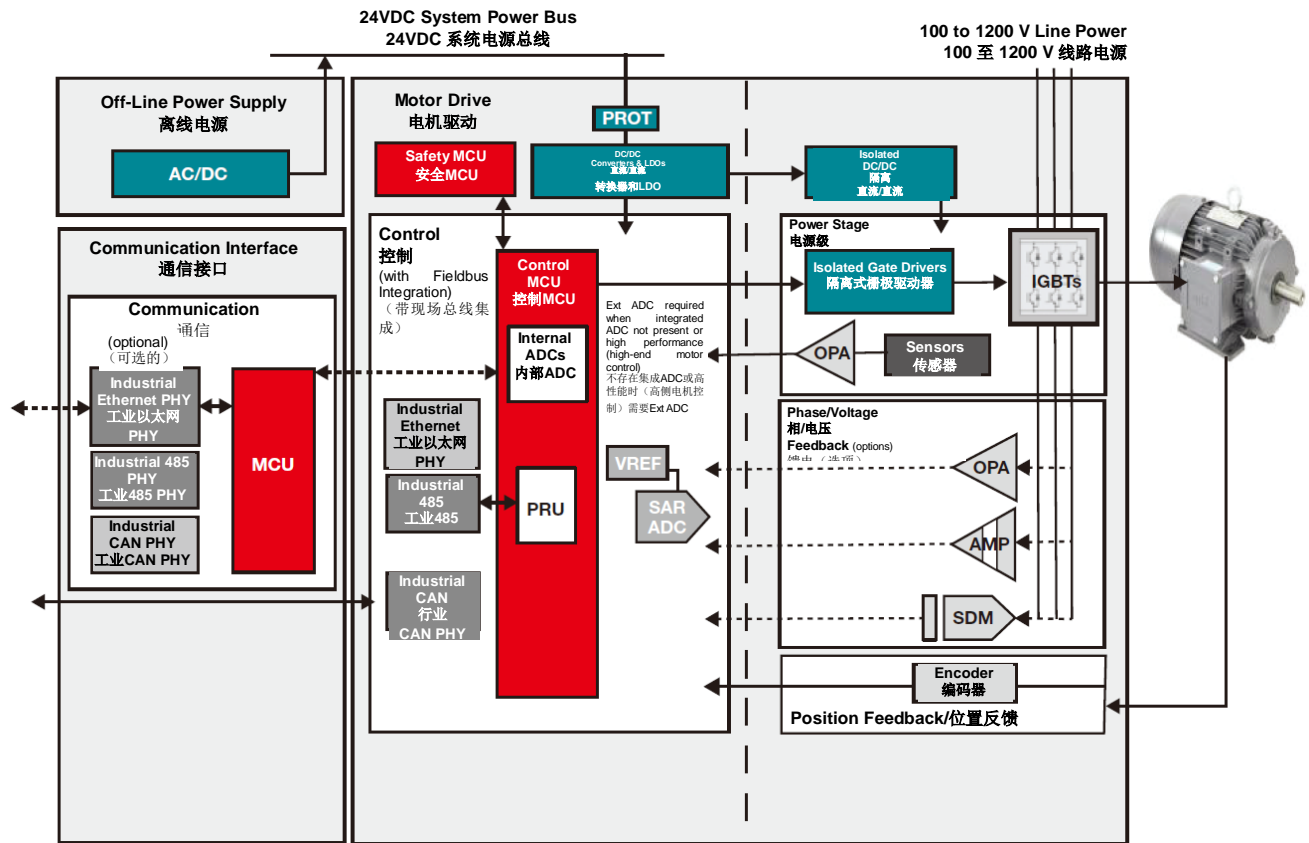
24VDC System Power Bus
24VDC 系统电源总线

100 to 1200 V Line Power
100 至 1200 V 线路电源

Off-Line Power Supply
离线电源

AC/DC

Motor Drive
电机驱动

PROT

Safety MCU
安全MCU

DC/DC
Converters & LDOs
直流/直流
转换器和LDO

Isolated
DC/DC
隔离
直流/直流

Communication Interface
通信接口

Communication
通信
(optional)
（可选的）

Industrial Ethernet PHY
工业以太网 PHY

Industrial 485 PHY
工业485 PHY

Industrial CAN PHY
工业CAN PHY

MCU

Control
控制
(with Fieldbus Integration)
（带现场总线集成）

Control MCU
控制MCU

Internal ADCs
内部ADC

Industrial Ethernet
工业以太网
PHY

Industrial 485
工业485

PRU

Industrial CAN
行业
CAN PHY

Ext ADC required when integrated ADC not present or high performance (high-end motor control)
不存在集成ADC或高性能时（高侧电机控制）需要Ext ADC

VREF

SAR ADC

Power Stage
电源级

Isolated Gate Drivers
隔离式栅极驱动器

IGBTs

OPA

Sensors
传感器

Phase/Voltage
相/电压
Feedback (options)
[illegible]

OPA

AMP

SDM

Encoder
编码器

Position Feedback/位置反馈